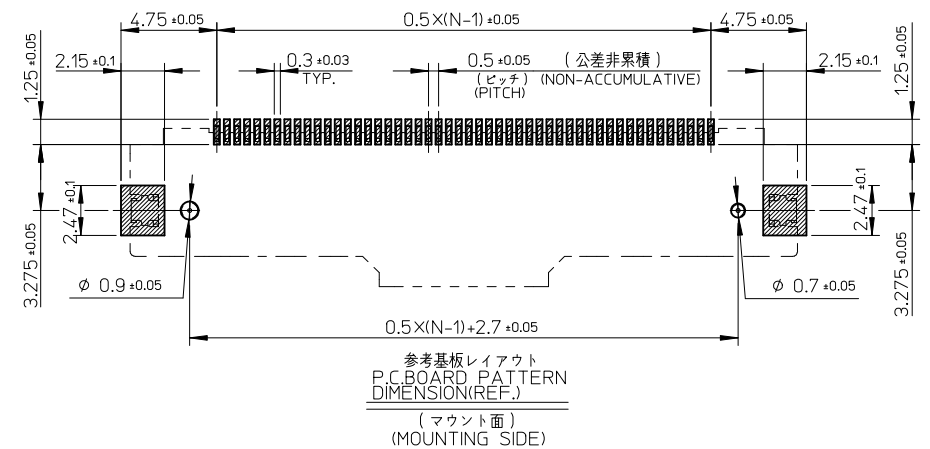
4.75 ±0.05

0.5×(N-1) ±0.05

4.75 ±0.05

1.25 ±0.05

2.15 ±0.1

0.3 ±0.03
TYP.

0.5 ±0.05
(ピッチ)
(PITCH)

(公差非累積)
(NON-ACCUMULATIVE)

2.15 ±0.1

1.25 ±0.05

2.47 ±0.1

2.47 ±0.1

3.275 ±0.05

3.275 ±0.05

φ 0.9 ±0.05

φ 0.7 ±0.05

0.5×(N-1)+2.7 ±0.05

参考基板レイアウト
P.C.BOARD PATTERN
DIMENSION(REF.)

(マウント面)
(MOUNTING SIDE)